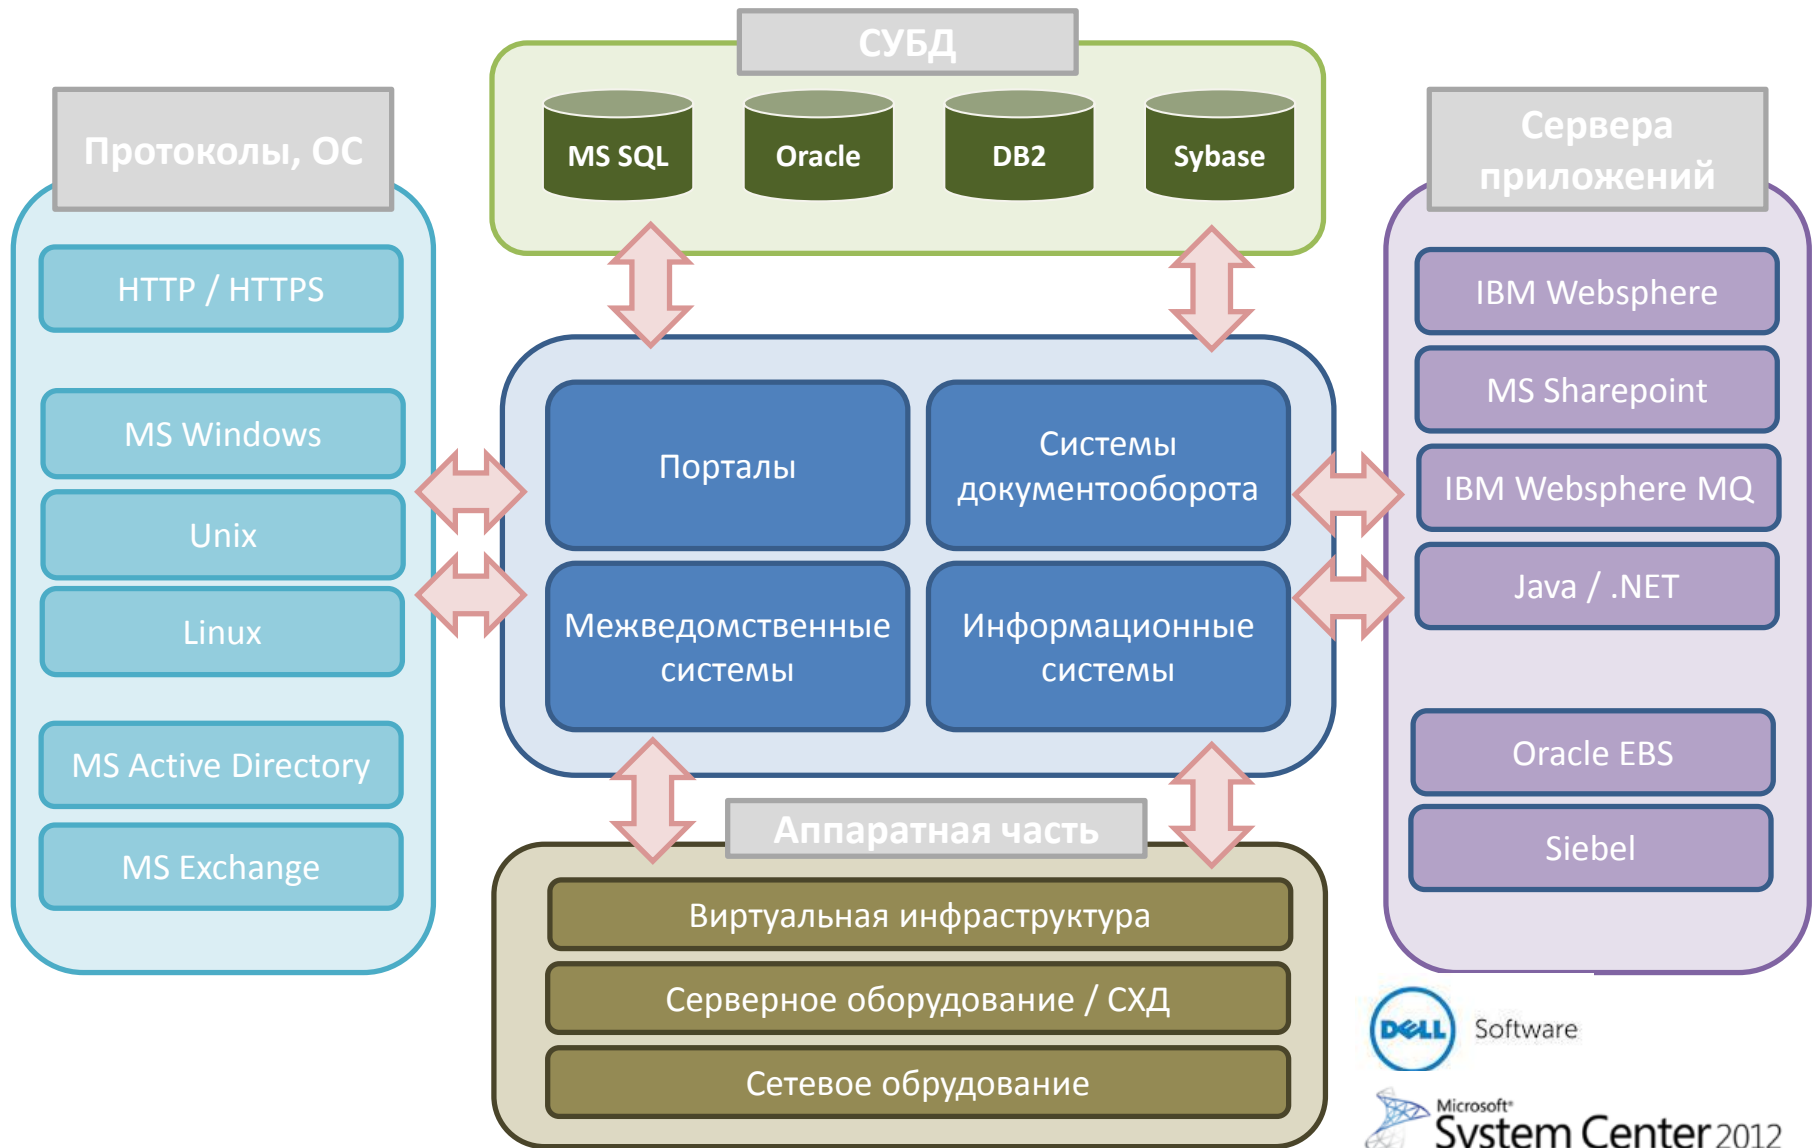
СУБД

MS SQL

Oracle

DB2

Sybase

Протоколы, ОС

HTTP / HTTPS

MS Windows

Unix

Linux

MS Active Directory

MS Exchange

Порталы

Системы документооборота

Межведомственные системы

Информационные системы

Сервера приложений

IBM Websphere

MS Sharepoint

IBM Websphere MQ

Java / .NET

Oracle EBS

Siebel

Аппаратная часть

Виртуальная инфраструктура

Серверное оборудование / СХД

Сетевое обрудование

DELL Software

Microsoft System Center 2012